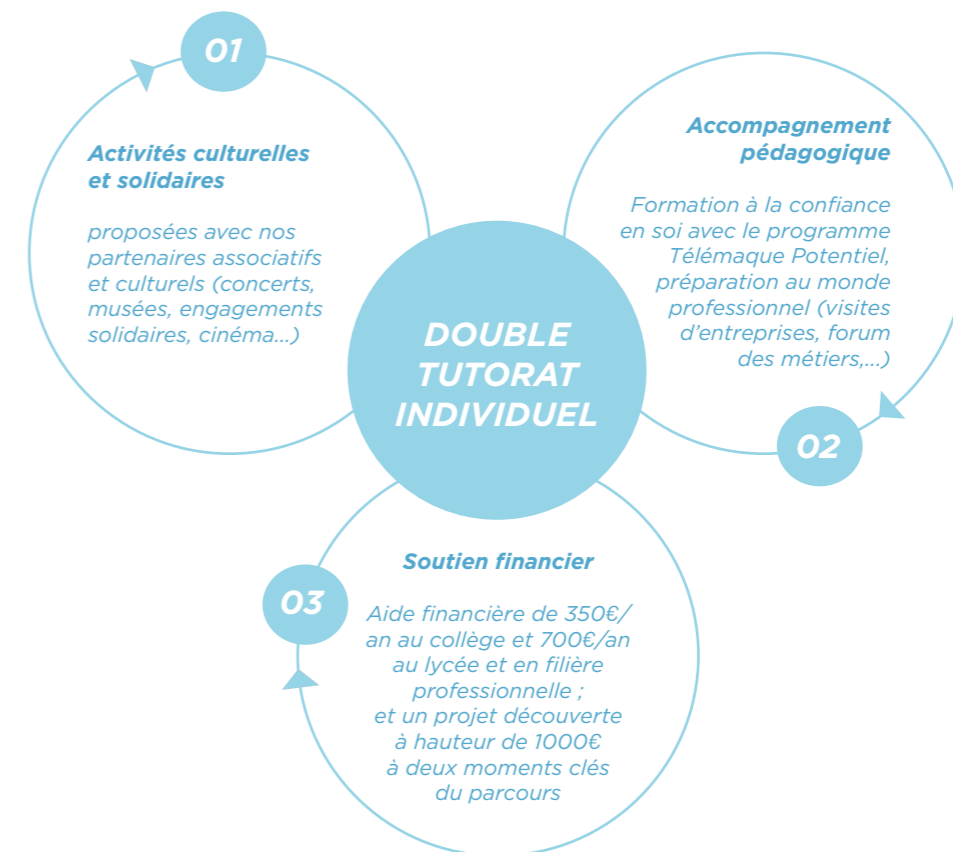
01

Activités culturelles et solidaires

proposées avec nos partenaires associatifs et culturels (concerts, musées, engagements solidaires, cinéma...)

Accompagnement pédagogique

Formation à la confiance en soi avec le programme Télémaque Potentiel, préparation au monde professionnel (visites d'entreprises, forum des métiers,...)

DOUBLE TUTORAT INDIVIDUEL

02

03

Soutien financier

Aide financière de 350€/ an au collège et 700€/an au lycée et en filière professionnelle ; et un projet découverte à hauteur de 1000€ à deux moments clés du parcours